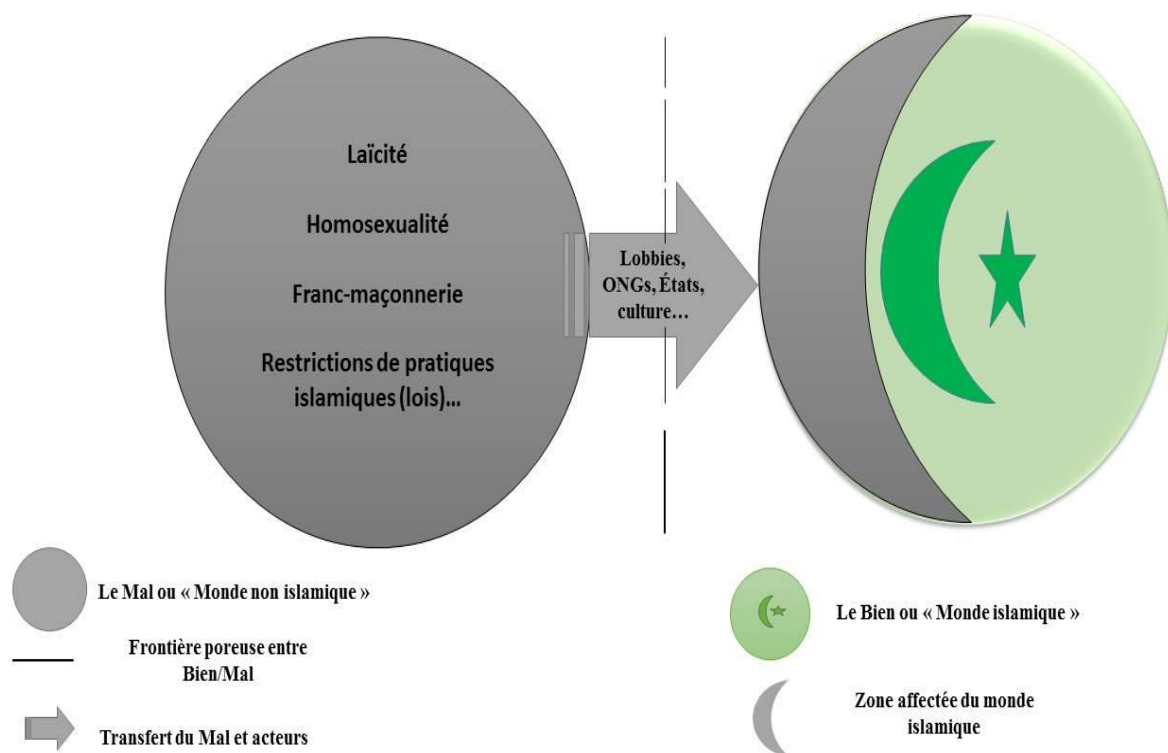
Laïcité

Homosexualité

Franc-maçonnerie

Restrictions de pratiques islamiques (lois)...

Lobbies, ONGs, États, culture…

Le Mal ou « Monde non islamique »

Frontière poreuse entre Bien/Mal

Transfert du Mal et acteurs

Le Bien ou « Monde islamique »

Zone affectée du monde islamique